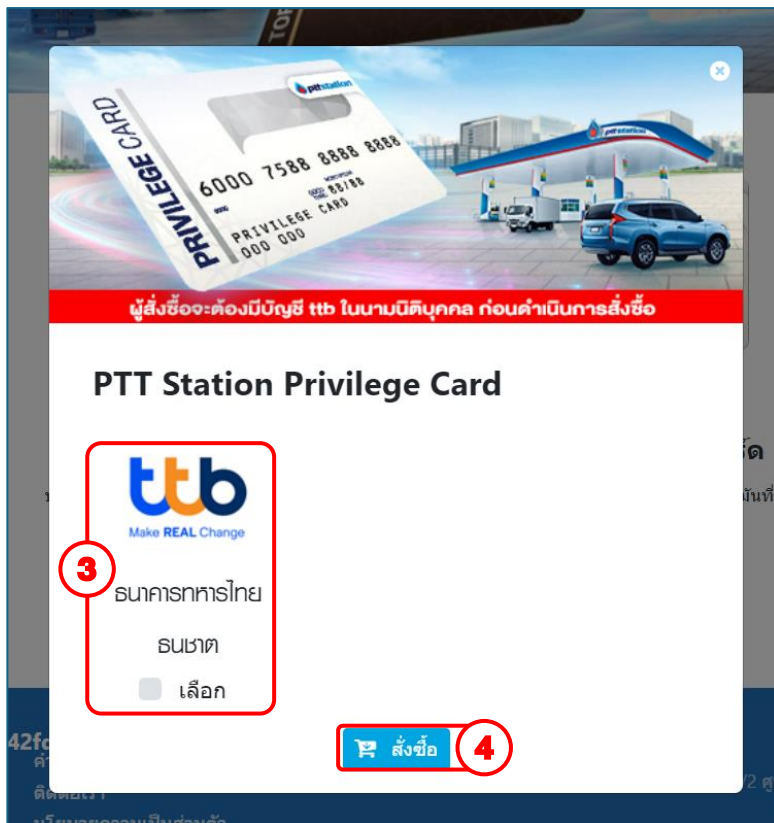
PRIVILEGE CARD

pttstation

6000 7588 8888 8888

88/88

PRIVILEGE CARD

000 000

pttstation

ผู้สั่งซื้อจะต้องมีบัญชี ttb ในนามนิติบุคคล ก่อนดำเนินการสั่งซื้อ

PTT Station Privilege Card

ttb

Make REAL Change

3

ธนาคารทหารไทยธนชาต

เลือก

สั่งซื้อ

4